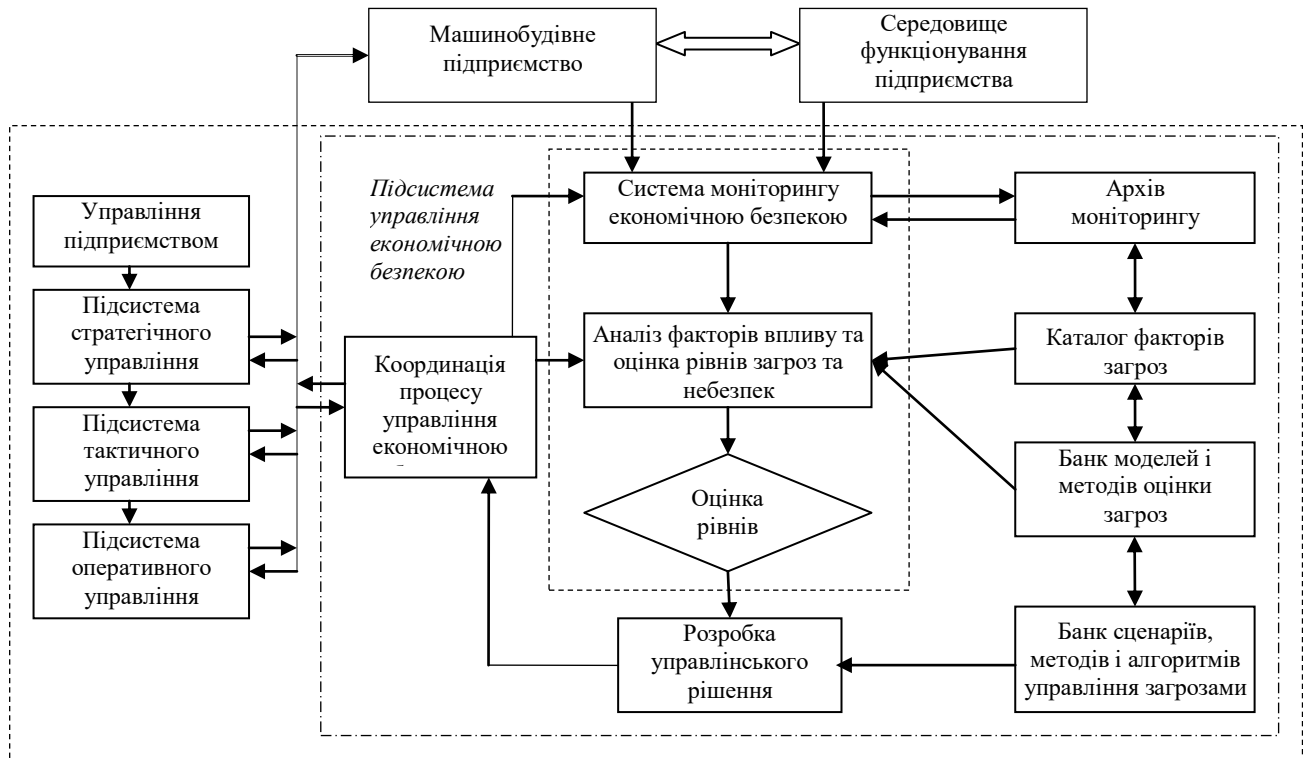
Машинобудівне підприємство

Середовище функціонування підприємства

Підсистема управління економічною безпекою

Система моніторингу економічною безпекою

Архів моніторингу

Управління підприємством

Підсистема стратегічного управління

Підсистема тактичного управління

Підсистема оперативного управління

Координація процесу управління економічною

Аналіз факторів впливу та оцінка рівнів загроз та небезпек

Каталог факторів загроз

Банк моделей і методів оцінки загроз

Оцінка рівнів

Розробка управлінського рішення

Банк сценаріїв, методів і алгоритмів управління загрозами